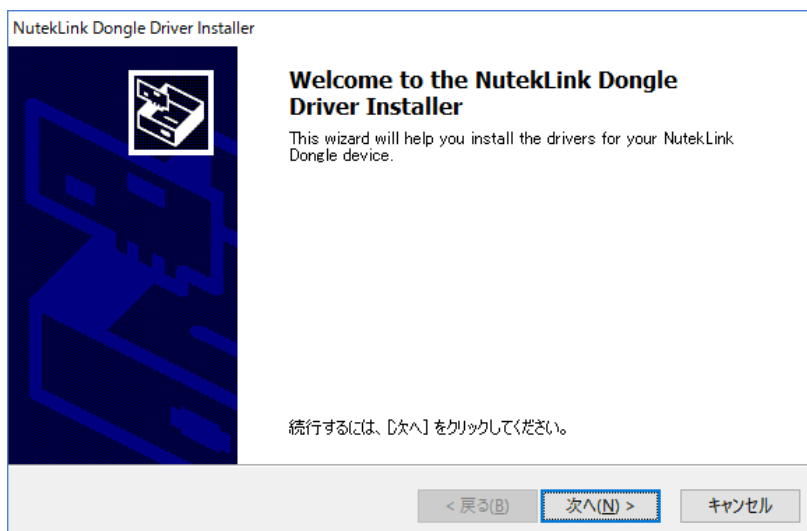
NutekLink Dongle Driver Installer

Welcome to the NutekLink Dongle Driver Installer

This wizard will help you install the drivers for your NutekLink Dongle device.

続行するには、[次へ] をクリックしてください。

< 戻る(B)

次へ(N) >

キャンセル